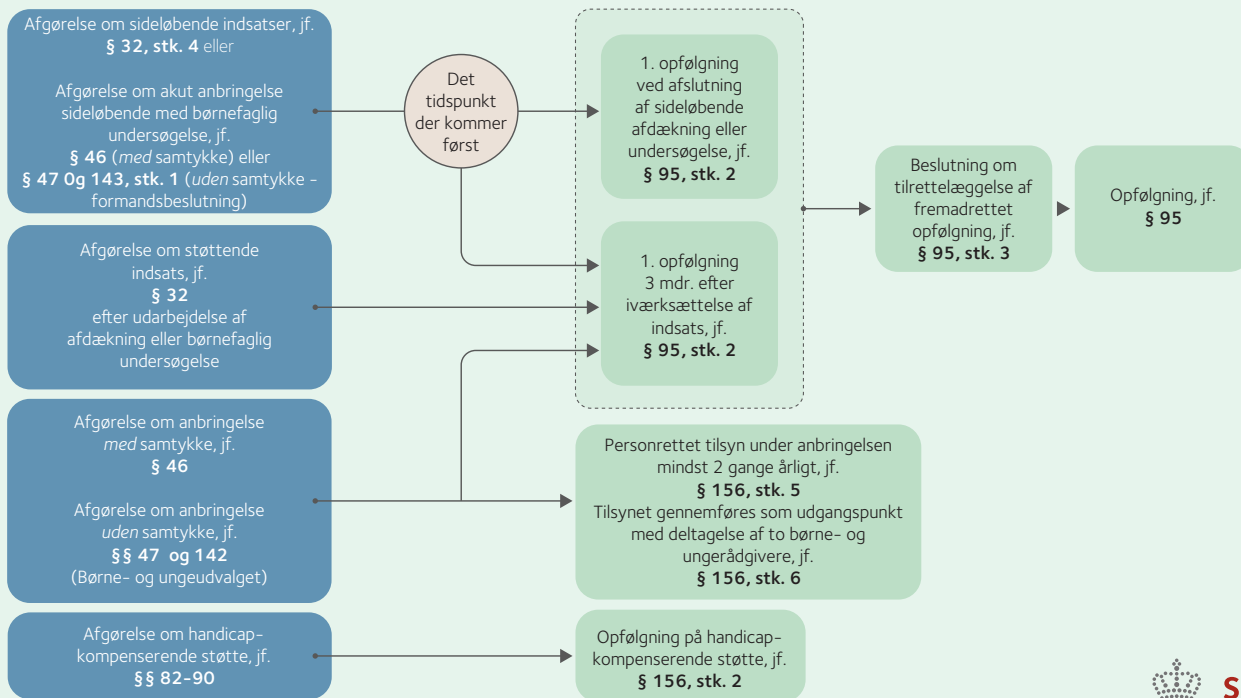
Afgørelse om sideløbende indsatser, jf. **§ 32, stk. 4** eller

Afgørelse om akut anbringelse sideløbende med børnefaglig undersøgelse, jf. **§ 46** (*med* samtykke) eller **§ 47 0g 143, stk. 1** (*uden* samtykke - formandsbeslutning)

Det tidspunkt der kommer først

1. opfølgning ved afslutning af sideløbende afdækning eller undersøgelse, jf. **§ 95, stk. 2**

Beslutning om tilrettelæggelse af fremadrettet opfølgning, jf. **§ 95, stk. 3**

Opfølgning, jf. **§ 95**

Afgørelse om støttende indsats, jf. **§ 32** efter udarbejdelse af afdækning eller børnefaglig undersøgelse

1. opfølgning 3 mdr. efter iværksættelse af indsats, jf. **§ 95, stk. 2**

Afgørelse om anbringelse *med* samtykke, jf. **§ 46**

Afgørelse om anbringelse *uden* samtykke, jf. **§§ 47 og 142** (Børne- og ungeudvalget)

Personrettet tilsyn under anbringelsen mindst 2 gange årligt, jf. **§ 156, stk. 5** Tilsynet gennemføres som udgangspunkt med deltagelse af to børne- og ungerådgivere, jf. **§ 156, stk. 6**

Afgørelse om handicap-kompenserende støtte, jf. **§§ 82-90**

Opfølgning på handicap-kompenserende støtte, jf. **§ 156, stk. 2**

S